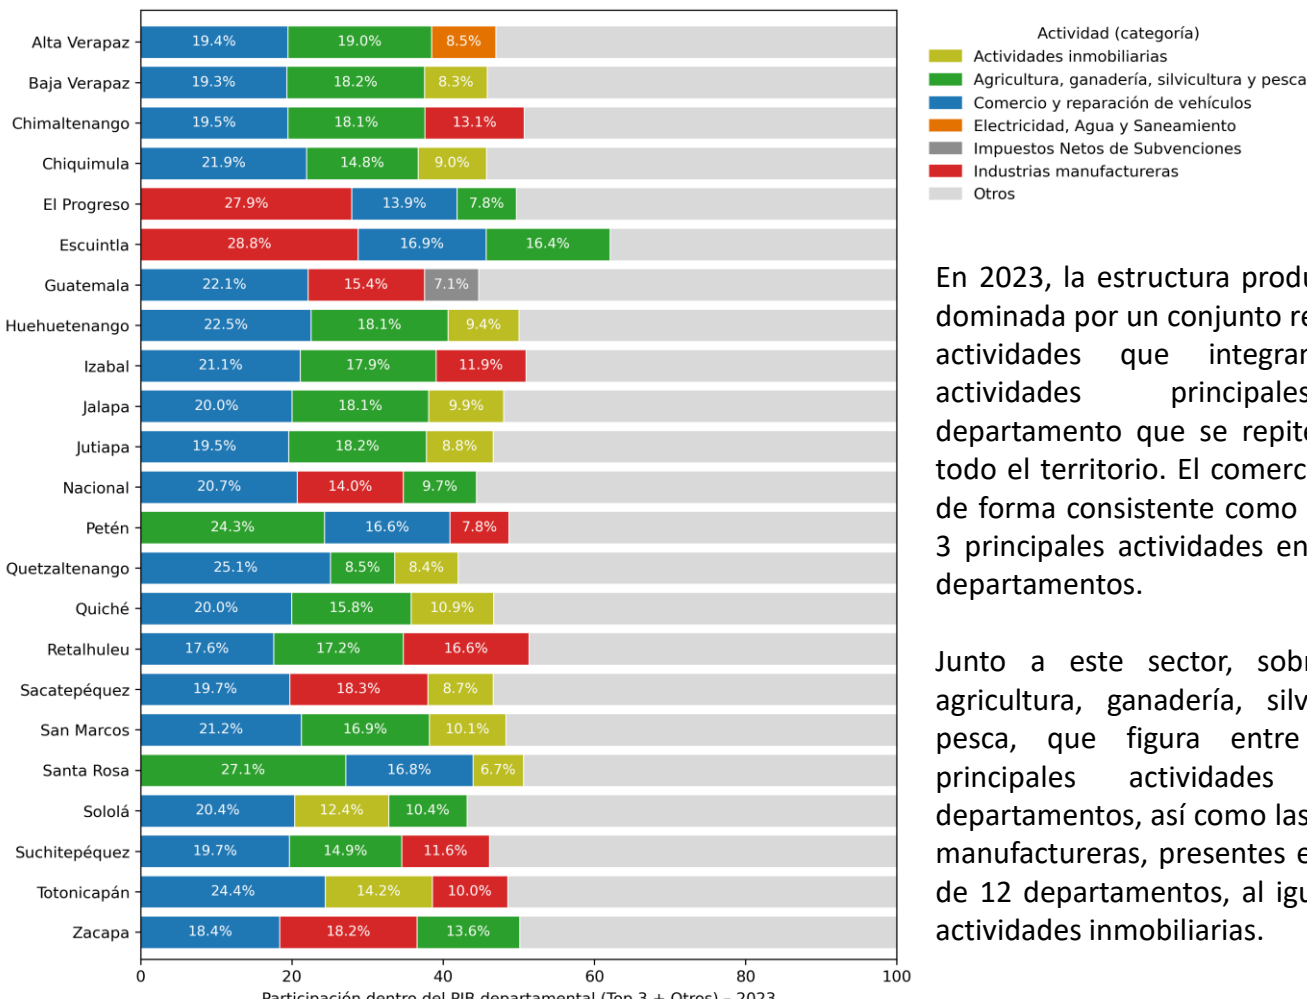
Alta Verapaz 19.4% 19.0% 8.5%
Baja Verapaz 19.3% 18.2% 8.3%
Chimaltenango 19.5% 18.1% 13.1%
Chiquimula 21.9% 14.8% 9.0%
El Progreso 27.9% 13.9% 7.8%
Escuintla 28.8% 16.9% 16.4%
Guatemala 22.1% 15.4% 7.1%
Huehuetenango 22.5% 18.1% 9.4%
Izabal 21.1% 17.9% 11.9%
Jalapa 20.0% 18.1% 9.9%
Jutiapa 19.5% 18.2% 8.8%
Nacional 20.7% 14.0% 9.7%
Petén 24.3% 16.6% 7.8%
Quetzaltenango 25.1% 8.5% 8.4%
Quiché 20.0% 15.8% 10.9%
Retalhuleu 17.6% 17.2% 16.6%
Sacatepéquez 19.7% 18.3% 8.7%
San Marcos 21.2% 16.9% 10.1%
Santa Rosa 27.1% 16.8% 6.7%
Sololá 20.4% 12.4% 10.4%
Suchitepéquez 19.7% 14.9% 11.6%
Totonicapán 24.4% 14.2% 10.0%
Zacapa 18.4% 18.2% 13.6%

0 20 40 60 80 100
Participación dentro del PIB departamental (Top 3 + Otros) - 2023

Actividad (categoría)
Actividades inmobiliarias
Agricultura, ganadería, silvicultura y pesca
Comercio y reparación de vehículos
Electricidad, Agua y Saneamiento
Impuestos Netos de Subvenciones
Industrias manufactureras
Otros

En 2023, la estructura produ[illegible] dominada por un conjunto re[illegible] actividades que integran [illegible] actividades principales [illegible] departamento que se repite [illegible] todo el territorio. El comerc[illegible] de forma consistente como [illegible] 3 principales actividades en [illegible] departamentos.

Junto a este sector, sobr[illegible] agricultura, ganadería, silv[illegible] pesca, que figura entre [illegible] principales actividades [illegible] departamentos, así como las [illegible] manufactureras, presentes e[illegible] de 12 departamentos, al igu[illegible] actividades inmobiliarias.